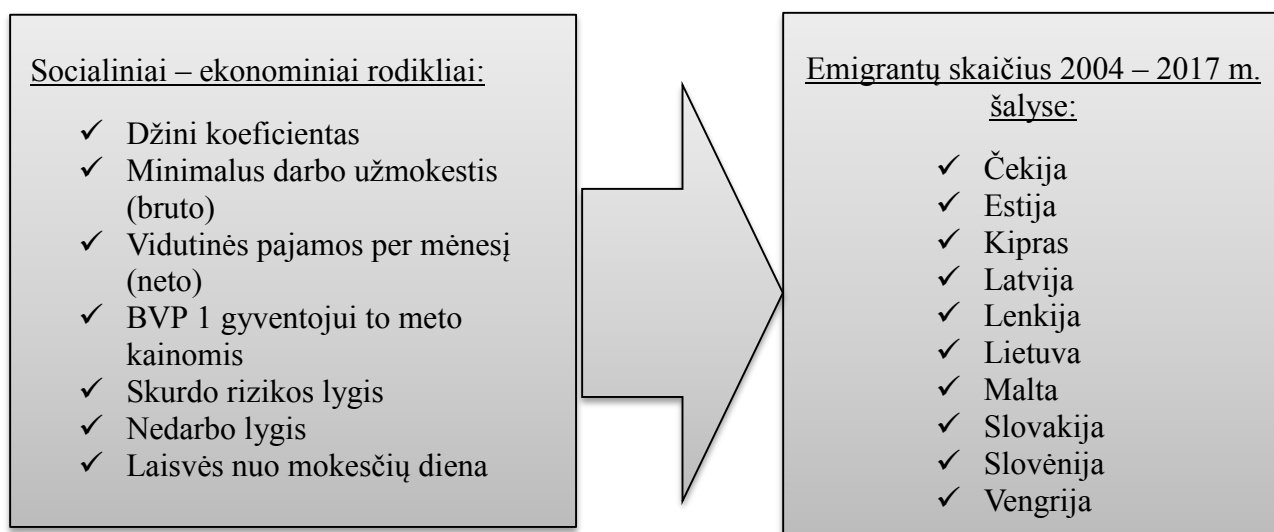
Socialiniai – ekonominiai rodikliai:

✓ Džini koeficientas
✓ Minimalus darbo užmokestis (bruto)
✓ Vidutinės pajamos per mėnesį (neto)
✓ BVP 1 gyventojui to meto kainomis
✓ Skurdo rizikos lygis
✓ Nedarbo lygis
✓ Laisvės nuo mokesčių diena

Emigrantų skaičius 2004 – 2017 m. šalyse:

✓ Čekija
✓ Estija
✓ Kipras
✓ Latvija
✓ Lenkija
✓ Lietuva
✓ Malta
✓ Slovakija
✓ Slovėnija
✓ Vengrija